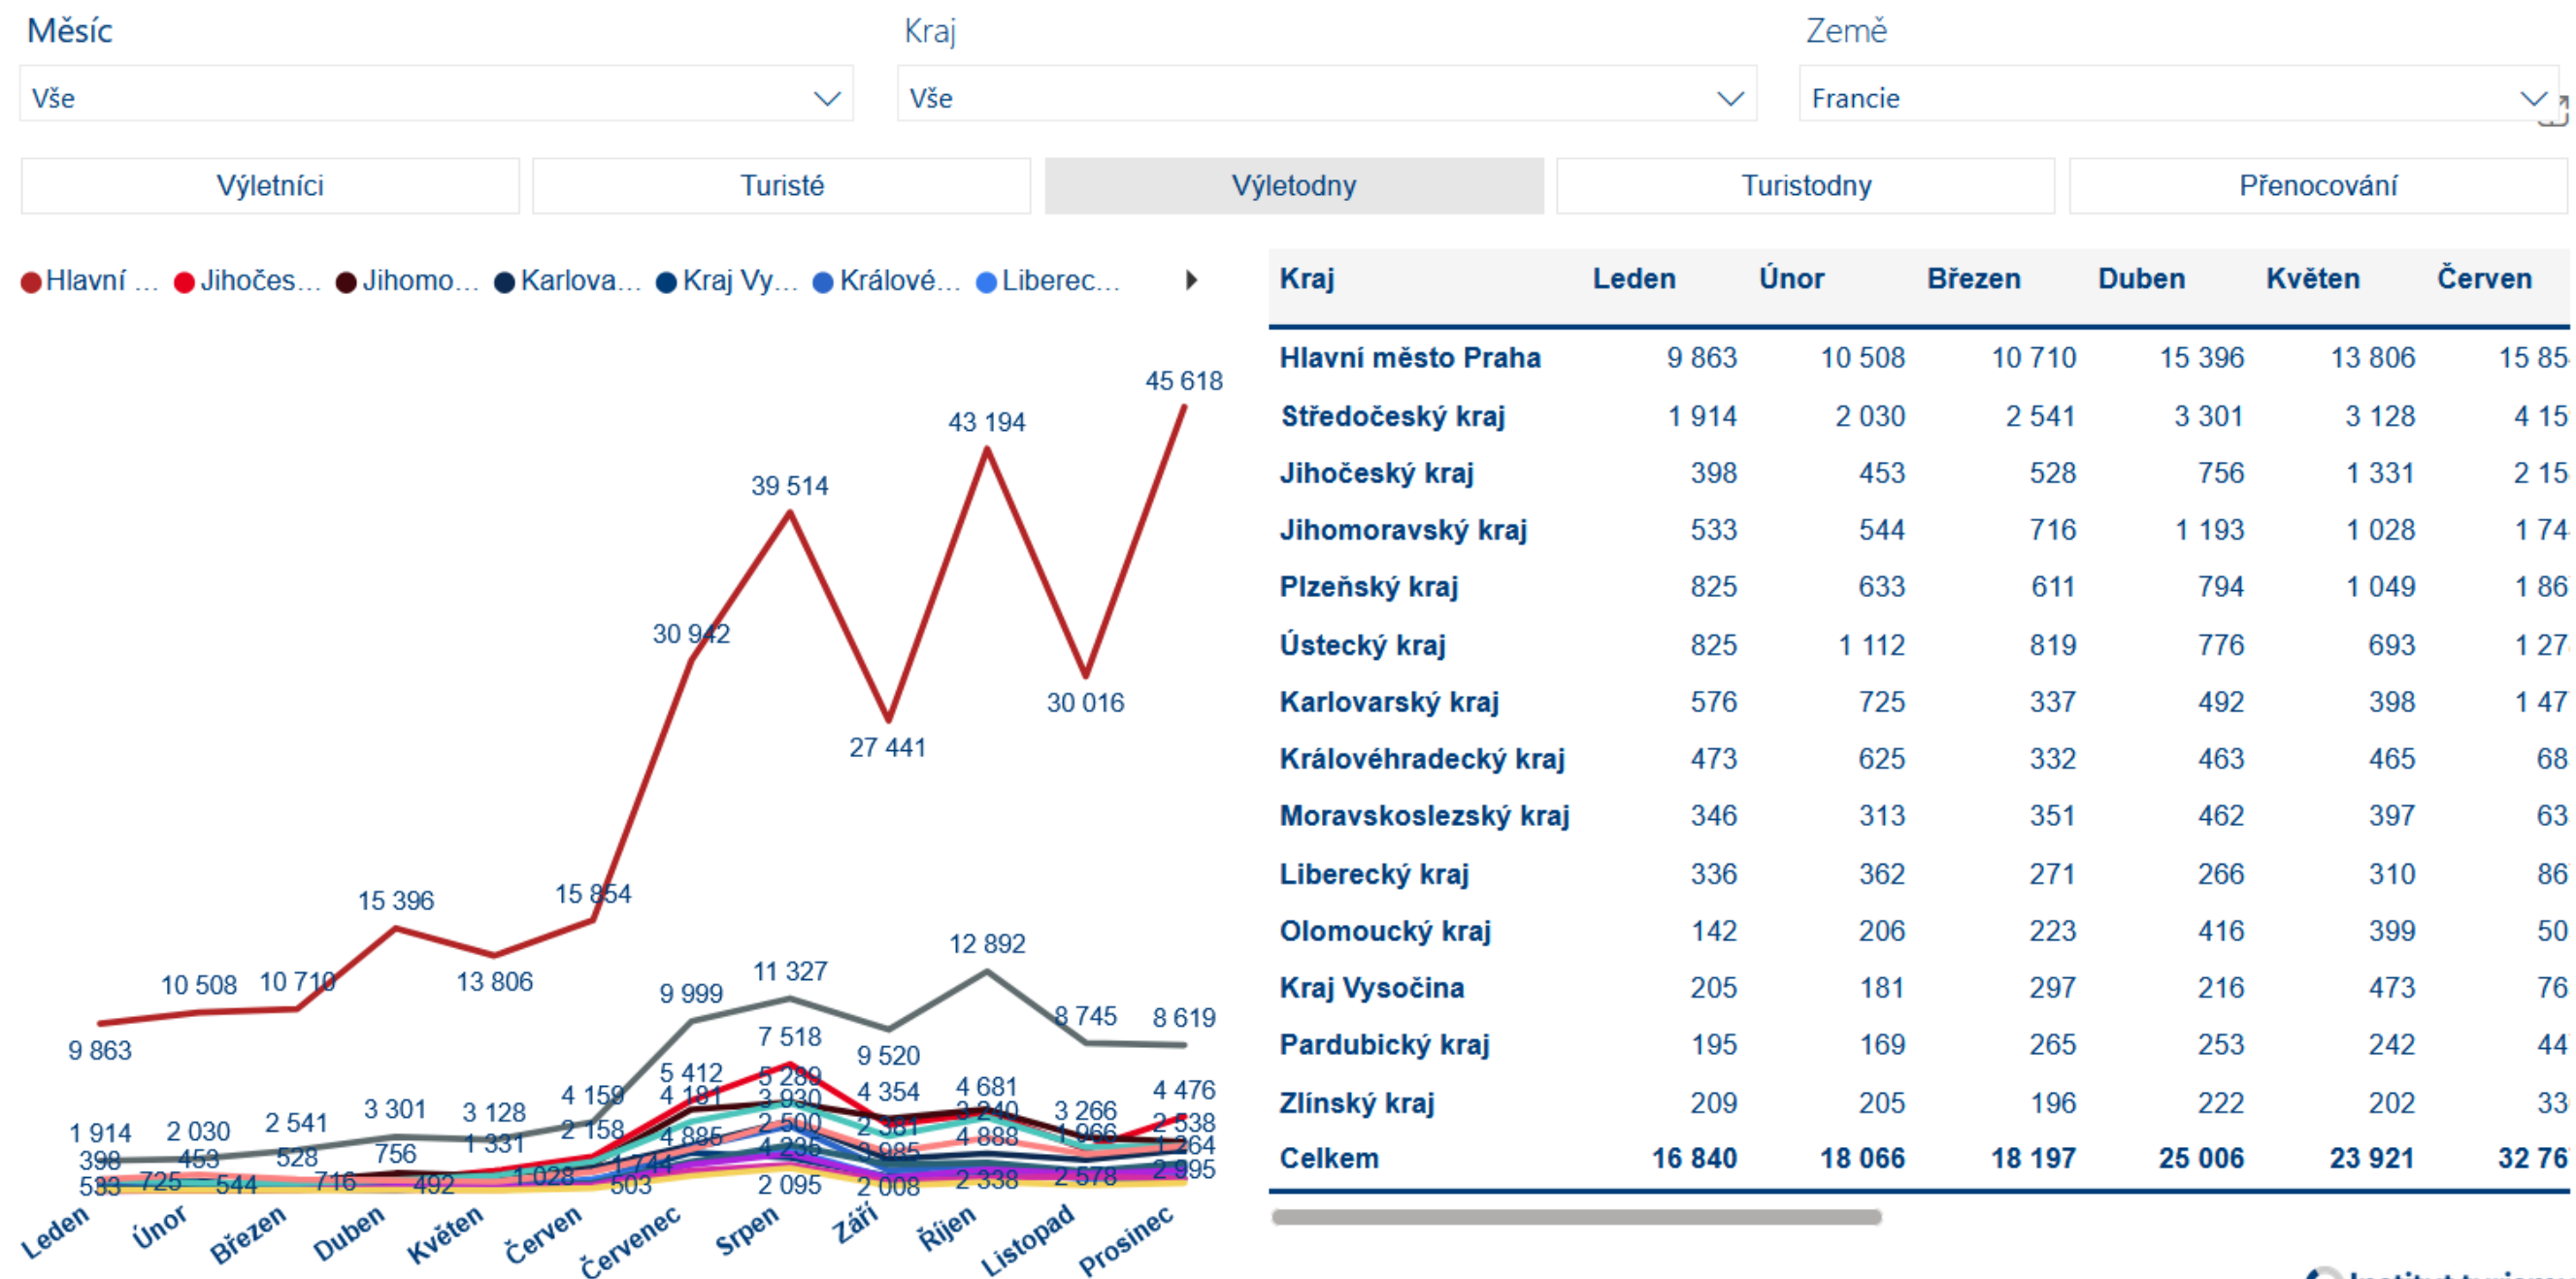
Měsíc
Vše

Kraj
Vše

Země
Francie

Výletníci | Turisté | Výletodny | Turistodny | Přenocování

Hlavní … Jihočes… Jihomo… Karlova… Kraj Vy… Králové… Liberec…

45 618
43 194
39 514
30 942
27 441
30 016
15 396
15 854
13 806
10 508
10 710
9 863
12 892
11 327
9 999
8 745
8 619
7 518
9 520
5 412
4 181
5 289
3 030
4 354
4 681
3 240
4 159
2 158
3 266
4 476
2 538
1 914
2 030
2 541
3 301
3 128
4 885
2 500
2 381
4 888
1 066
1 264
398
453
528
756
1 331
1 744
4 236
3 985
2 995
533
725
544
716
492
1 028
503
2 095
2 008
2 338
2 578

Leden Únor Březen Duben Květen Červen Červenec Srpen Září Říjen Listopad Prosinec

| Kraj | Leden | Únor | Březen | Duben | Květen | Červen |
|---|---|---|---|---|---|---|
| Hlavní město Praha | 9 863 | 10 508 | 10 710 | 15 396 | 13 806 | 15 85 |
| Středočeský kraj | 1 914 | 2 030 | 2 541 | 3 301 | 3 128 | 4 15 |
| Jihočeský kraj | 398 | 453 | 528 | 756 | 1 331 | 2 15 |
| Jihomoravský kraj | 533 | 544 | 716 | 1 193 | 1 028 | 1 74 |
| Plzeňský kraj | 825 | 633 | 611 | 794 | 1 049 | 1 86 |
| Ústecký kraj | 825 | 1 112 | 819 | 776 | 693 | 1 27 |
| Karlovarský kraj | 576 | 725 | 337 | 492 | 398 | 1 47 |
| Královéhradecký kraj | 473 | 625 | 332 | 463 | 465 | 68 |
| Moravskoslezský kraj | 346 | 313 | 351 | 462 | 397 | 63 |
| Liberecký kraj | 336 | 362 | 271 | 266 | 310 | 86 |
| Olomoucký kraj | 142 | 206 | 223 | 416 | 399 | 50 |
| Kraj Vysočina | 205 | 181 | 297 | 216 | 473 | 76 |
| Pardubický kraj | 195 | 169 | 265 | 253 | 242 | 44 |
| Zlínský kraj | 209 | 205 | 196 | 222 | 202 | 33 |
| Celkem | 16 840 | 18 066 | 18 197 | 25 006 | 23 921 | 32 76 |